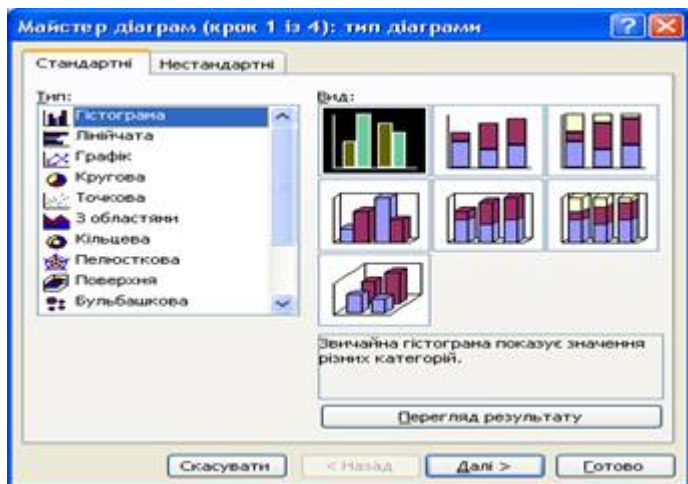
Майстер діаграм (крок 1 із 4): тип діаграми

Стандартні
Нестандартні

Тип:
Гістограма
Лінійчата
Графік
Кругова
Точкова
З областями
Кільцева
Пелюсткова
Поверхня
Бульбашкова

Вид:

Звичайна гістограма показує значення різних категорій.

Перегляд результату

Скасувати
< Назад
Далі >
Готово